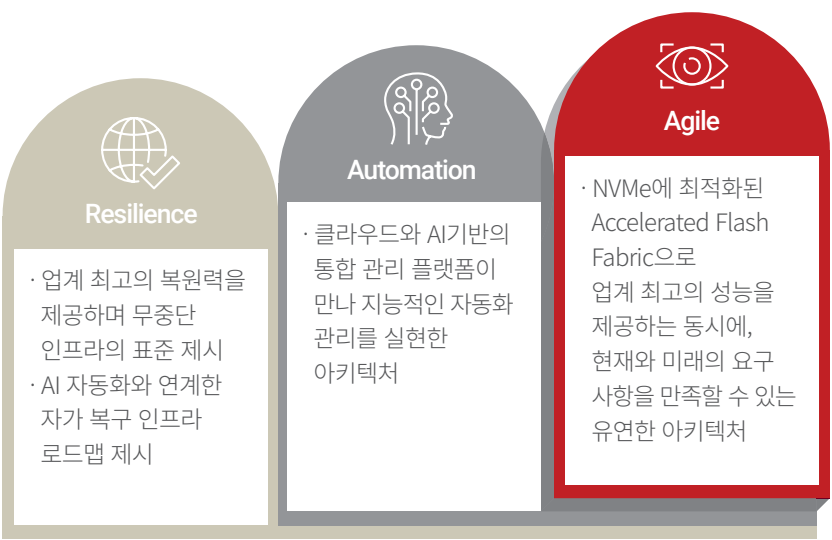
Resilience

· 업계 최고의 복원력을 제공하며 무중단 인프라의 표준 제시
· AI 자동화와 연계한 자가 복구 인프라 로드맵 제시

Automation

· 클라우드와 AI기반의 통합 관리 플랫폼이 만나 지능적인 자동화 관리를 실현한 아키텍처

Agile

· NVMe에 최적화된 Accelerated Flash Fabric으로 업계 최고의 성능을 제공하는 동시에, 현재와 미래의 요구 사항을 만족할 수 있는 유연한 아키텍처